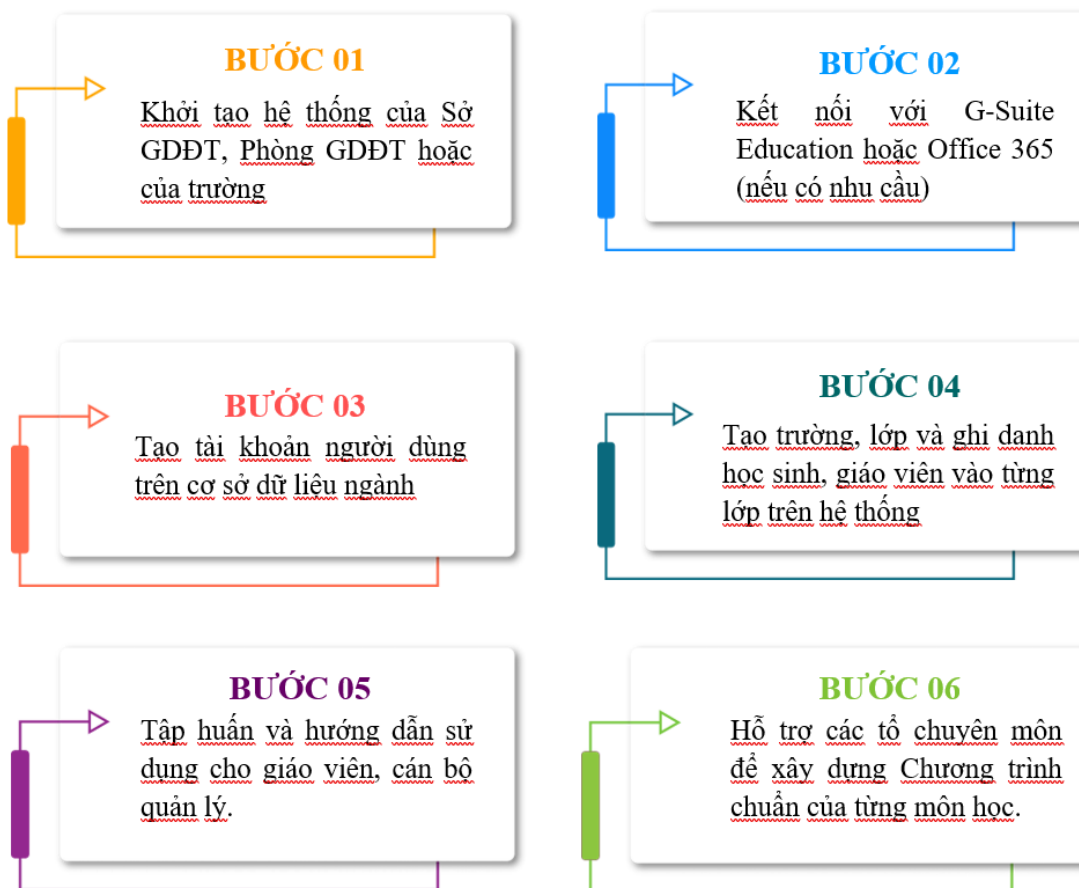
BƯỚC 01

Khởi tạo hệ thống của Sở GDĐT, Phòng GDĐT hoặc của trường

BƯỚC 02

Kết nối với G-Suite Education hoặc Office 365 (nếu có nhu cầu)

BƯỚC 03

Tạo tài khoản người dùng trên cơ sở dữ liệu ngành

BƯỚC 04

Tạo trường, lớp và ghi danh học sinh, giáo viên vào từng lớp trên hệ thống

BƯỚC 05

Tập huấn và hướng dẫn sử dụng cho giáo viên, cán bộ quản lý.

BƯỚC 06

Hỗ trợ các tổ chuyên môn để xây dựng Chương trình chuẩn của từng môn học.